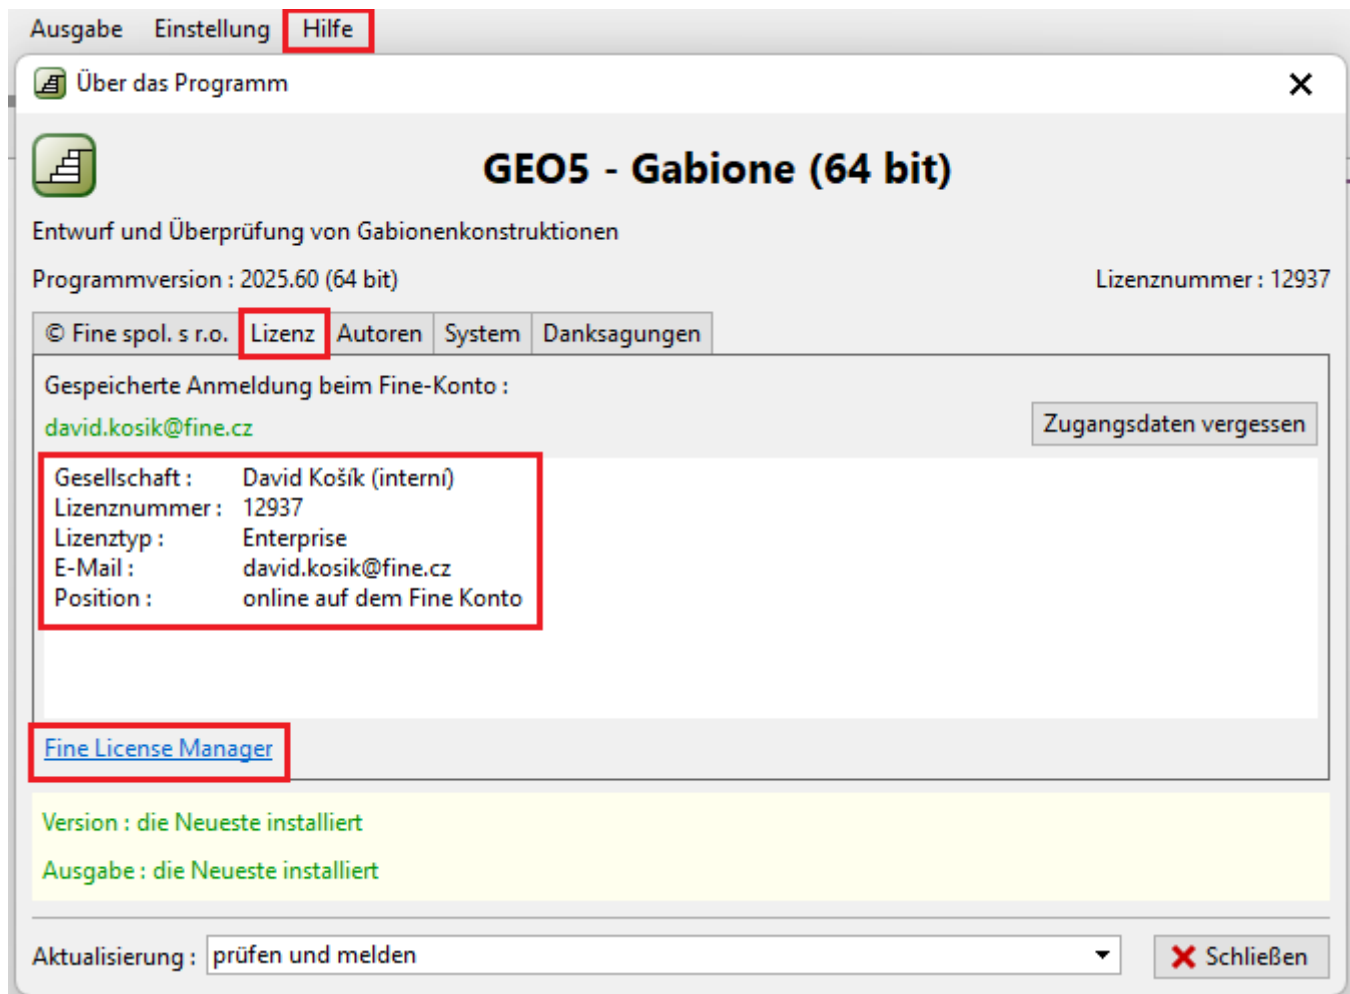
Ausgabe Einstellung Hilfe

Über das Programm

GEO5 - Gabione (64 bit)

Entwurf und Überprüfung von Gabionenkonstruktionen

Programmversion : 2025.60 (64 bit)

Lizenznummer : 12937

© Fine spol. s r.o. | Lizenz | Autoren | System | Danksagungen

Gespeicherte Anmeldung beim Fine-Konto :

david.kosik@fine.cz

Zugangsdaten vergessen

| | |
|---|---|
| Gesellschaft : | David Košík (interní) |
| Lizenznummer : | 12937 |
| Lizenztyp : | Enterprise |
| E-Mail : | david.kosik@fine.cz |
| Position : | online auf dem Fine Konto |

Fine License Manager

Version : die Neueste installiert

Ausgabe : die Neueste installiert

Aktualisierung : prüfen und melden

Schließen